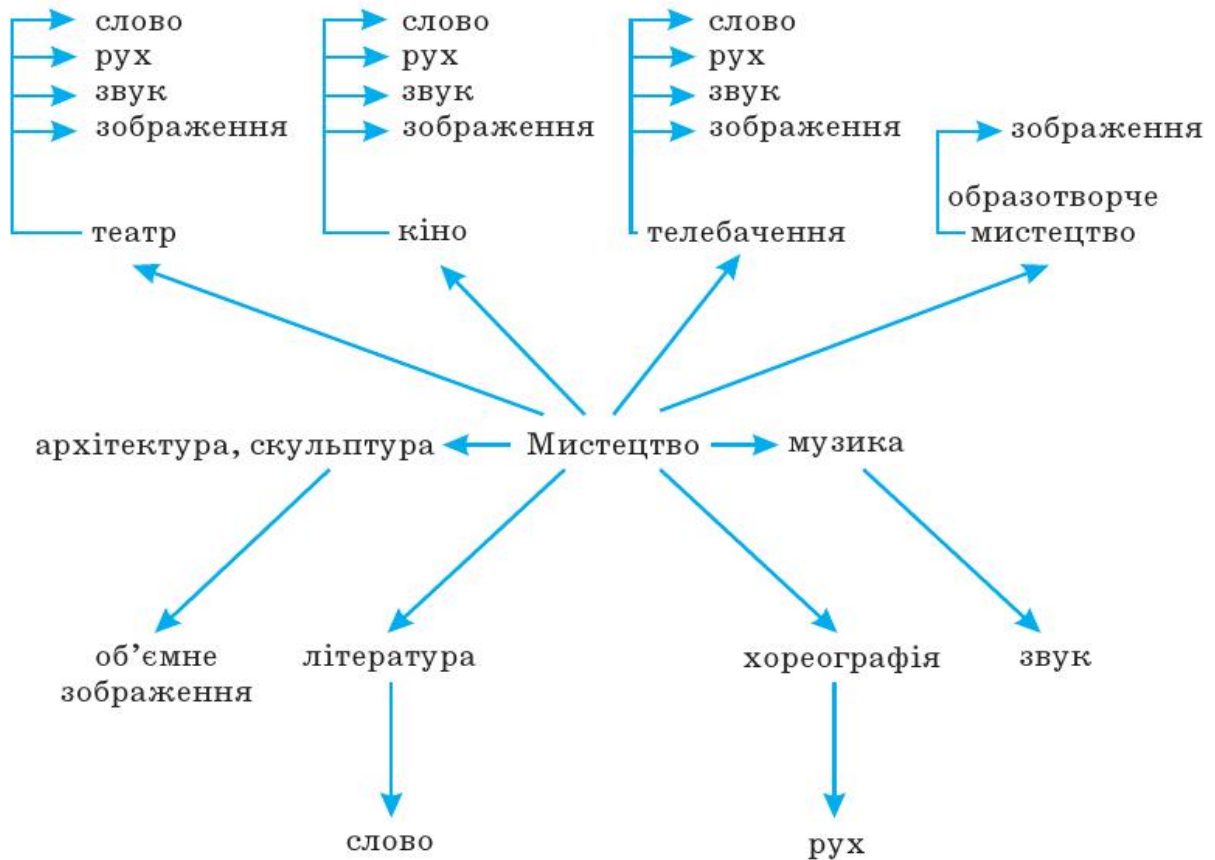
слово
рух
звук
зображення
театр

слово
рух
звук
зображення
кіно

слово
рух
звук
зображення
телебачення

зображення
образотворче мистецтво

архітектура, скульптура
Мистецтво
музика

об’ємне зображення
література
хореографія
звук

слово
рух